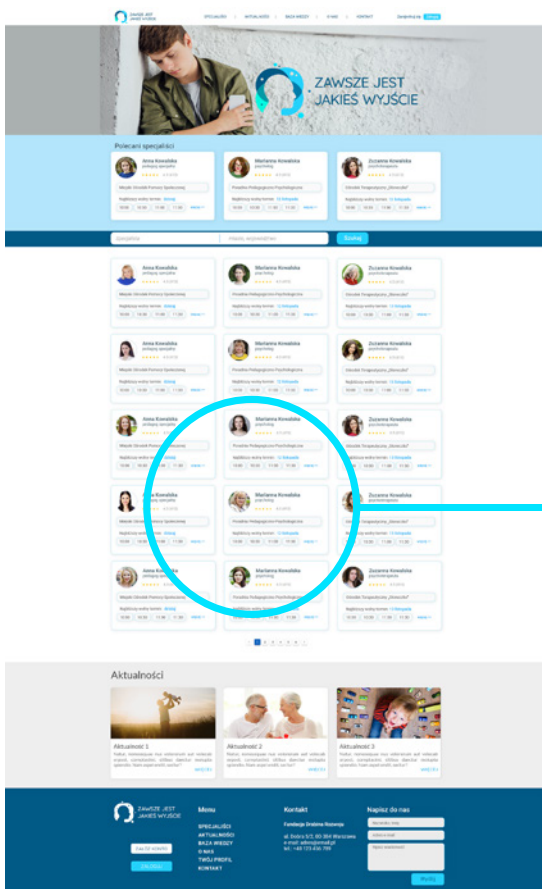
ZAWSZE JEST JAKIEŚ WYJŚCIE

SPECJALIŚCI | AKTUALNOŚCI | BAZA WIEDZY | O NAS | KONTAKT

Zarejestruj się | Zaloguj

ZAWSZE JEST JAKIEŚ WYJŚCIE

Polecani specjaliści

Anna Kowalska
pedagog specjalny

Miejski Ośrodek Pomocy Społecznej

Najbliższy wolny termin: Dzisiaj

10:00 | 10:30 | 11:00 | 11:30 | więcej

Marianna Kowalska
psycholog

Poradnia Pedagogiczno-Psychologiczna

Najbliższy wolny termin: 12 listopada

10:00 | 10:30 | 11:00 | 11:30 | więcej

Zuzanna Kowalska
psychoterapeuta

Ośrodek Terapeutyczny „Domeczek"

Najbliższy wolny termin: 11 listopada

10:00 | 10:30 | 11:00 | 11:30 | więcej

Specjalista | Miasto, województwo | Szukaj

Anna Kowalska
pedagog specjalny

Miejski Ośrodek Pomocy Społecznej

Najbliższy wolny termin: Dzisiaj

Marianna Kowalska
psycholog

Poradnia Pedagogiczno-Psychologiczna

Najbliższy wolny termin: 12 listopada

Zuzanna Kowalska
psychoterapeuta

Ośrodek Terapeutyczny „Domeczek"

Najbliższy wolny termin: 11 listopada

Aktualności

Aktualności 1
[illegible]
więcej

Aktualności 2
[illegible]
więcej

Aktualności 3
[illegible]
więcej

ZAWSZE JEST JAKIEŚ WYJŚCIE

Menu
SPECJALIŚCI
AKTUALNOŚCI
BAZA WIEDZY
O NAS
TWÓJ PROFIL
KONTAKT

Kontakt
Fundacja Źródło Rozwoju
ul. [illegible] 00-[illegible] Warszawa
e-mail: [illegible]
tel.: +48 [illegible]

Napisz do nas
Wyślij